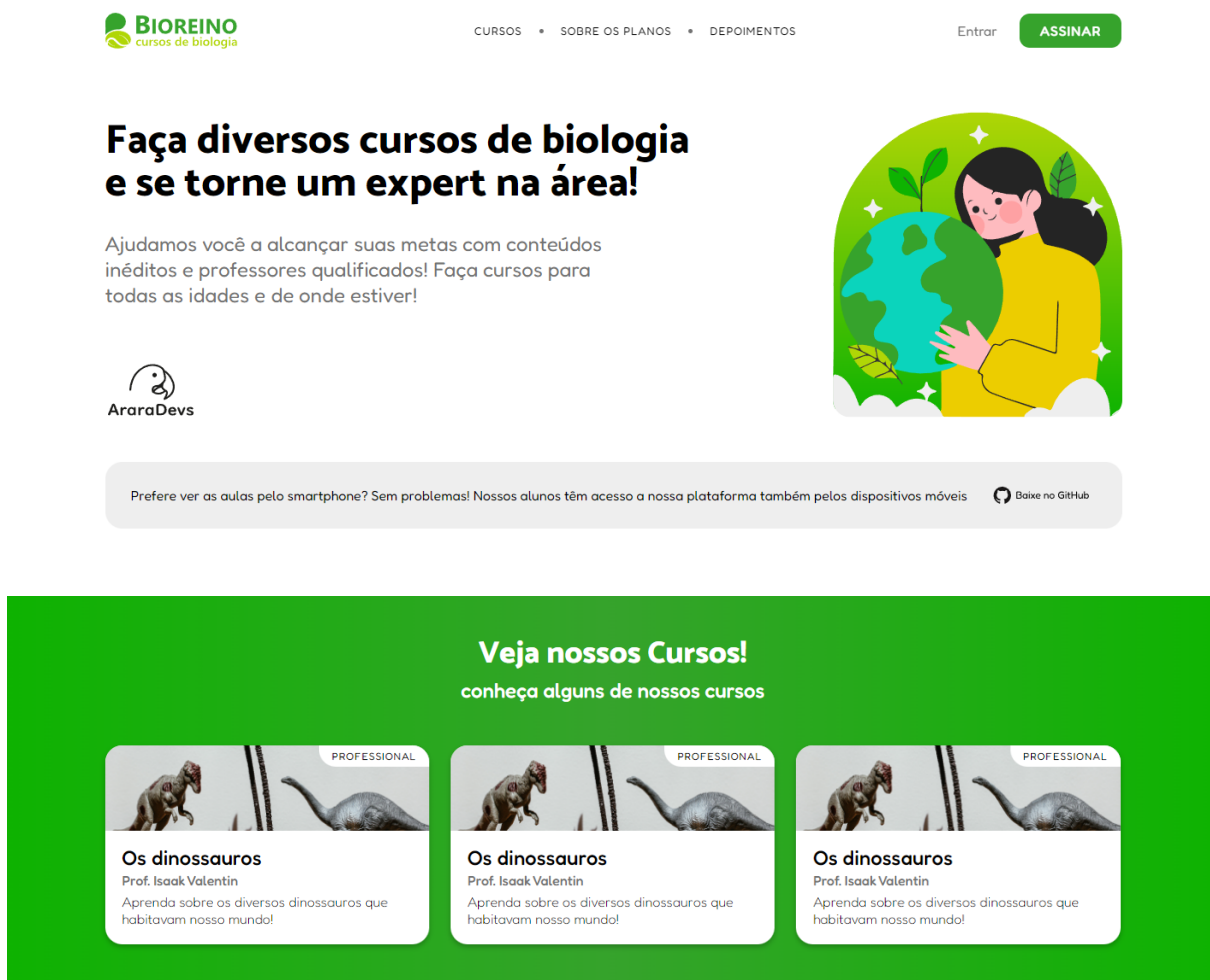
BIOREINO
cursos de biologia

CURSOS • SOBRE OS PLANOS • DEPOIMENTOS

Entrar ASSINAR

Faça diversos cursos de biologia e se torne um expert na área!

Ajudamos você a alcançar suas metas com conteúdos inéditos e professores qualificados! Faça cursos para todas as idades e de onde estiver!

AraraDevs

Prefere ver as aulas pelo smartphone? Sem problemas! Nossos alunos têm acesso a nossa plataforma também pelos dispositivos móveis

Baixe no GitHub

Veja nossos Cursos!

conheça alguns de nossos cursos

PROFESSIONAL

Os dinossauros

Prof. Isaak Valentin

Aprenda sobre os diversos dinossauros que habitavam nosso mundo!

PROFESSIONAL

Os dinossauros

Prof. Isaak Valentin

Aprenda sobre os diversos dinossauros que habitavam nosso mundo!

PROFESSIONAL

Os dinossauros

Prof. Isaak Valentin

Aprenda sobre os diversos dinossauros que habitavam nosso mundo!